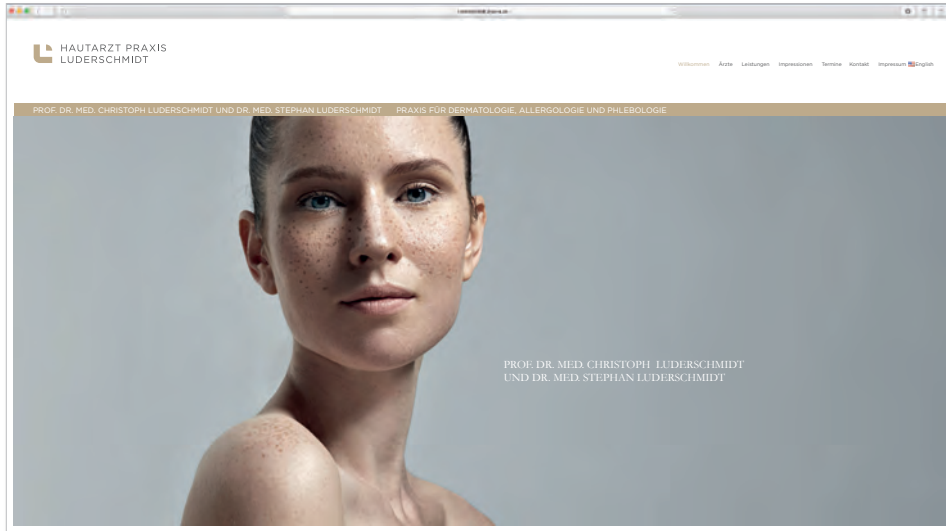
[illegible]

HAUTARZT PRAXIS
LUDERSCHMIDT

Willkommen Ärzte Leistungen Impressionen Termine Kontakt Impressum English

PROF. DR. MED. CHRISTOPH LUDERSCHMIDT UND DR. MED. STEPHAN LUDERSCHMIDT PRAXIS FÜR DERMATOLOGIE, ALLERGOLOGIE UND PHLEBOLOGIE

PROF. DR. MED. CHRISTOPH LUDERSCHMIDT
UND DR. MED. STEPHAN LUDERSCHMIDT